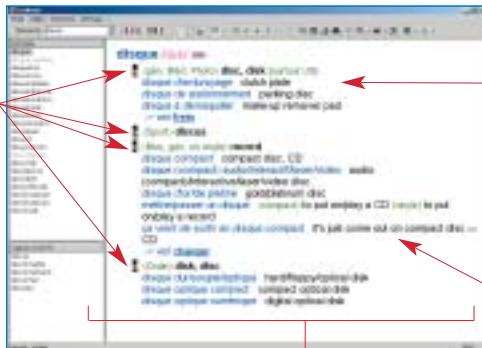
disque

gén, élec, photo disc, disk
disque d'embrayage clutch plate
disque de stationnement parking disc
disque à démaquiller makeup remover pad
→ voir frein

Sport discus

Mus, gén, en vinyle record
disque compact compact disc, CD
disque compact audio/interactif/laser/vidéo audio compact/interactive/laser/video disc
disque d'or/de platine gold/platinum disc
mettre/passer un disque to put on/play a CD to put on/play a record
ça vient de sortir en disque compact it's just come out on compact disc — CD
→ voir changer

Ordin disk, disc
disque dur/souple/optique hard/floppy/optical disk
disque optique compact compact optical disk
disque optique numérique digital optical disk